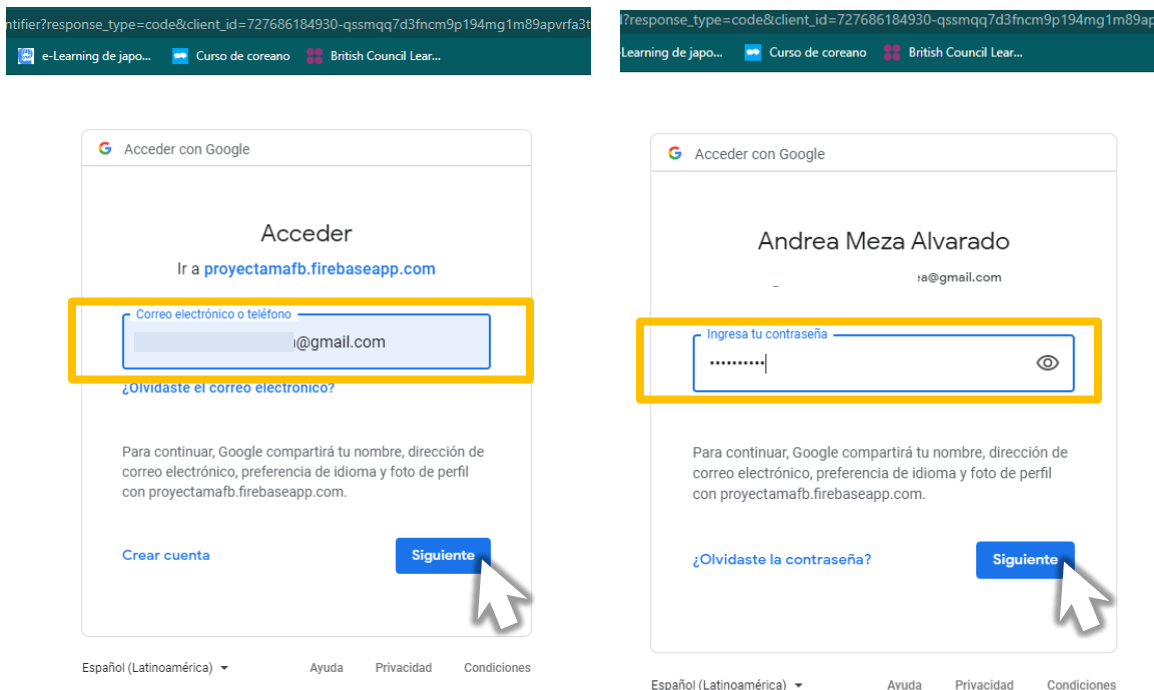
ntifier?response_type=code&client_id=727686184930-qssmqq7d3fncm9p194mg1m89apvrfa3t

e-Learning de japo... Curso de coreano British Council Lear...

G Acceder con Google

Acceder

Ir a proyectamafb.firebaseapp.com

Correo electrónico o teléfono

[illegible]@gmail.com

¿Olvidaste el correo electrónico?

Para continuar, Google compartirá tu nombre, dirección de correo electrónico, preferencia de idioma y foto de perfil con proyectamafb.firebaseapp.com.

Crear cuenta

Siguiente

Español (Latinoamérica)

Ayuda Privacidad Condiciones

l?response_type=code&client_id=727686184930-qssmqq7d3fncm9p194mg1m89ap

Learning de japo... Curso de coreano British Council Lear...

G Acceder con Google

Andrea Meza Alvarado

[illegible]a@gmail.com

Ingresa tu contraseña

••••••••••

Para continuar, Google compartirá tu nombre, dirección de correo electrónico, preferencia de idioma y foto de perfil con proyectamafb.firebaseapp.com.

¿Olvidaste la contraseña?

Siguiente

Español (Latinoamérica)

Ayuda Privacidad Condiciones